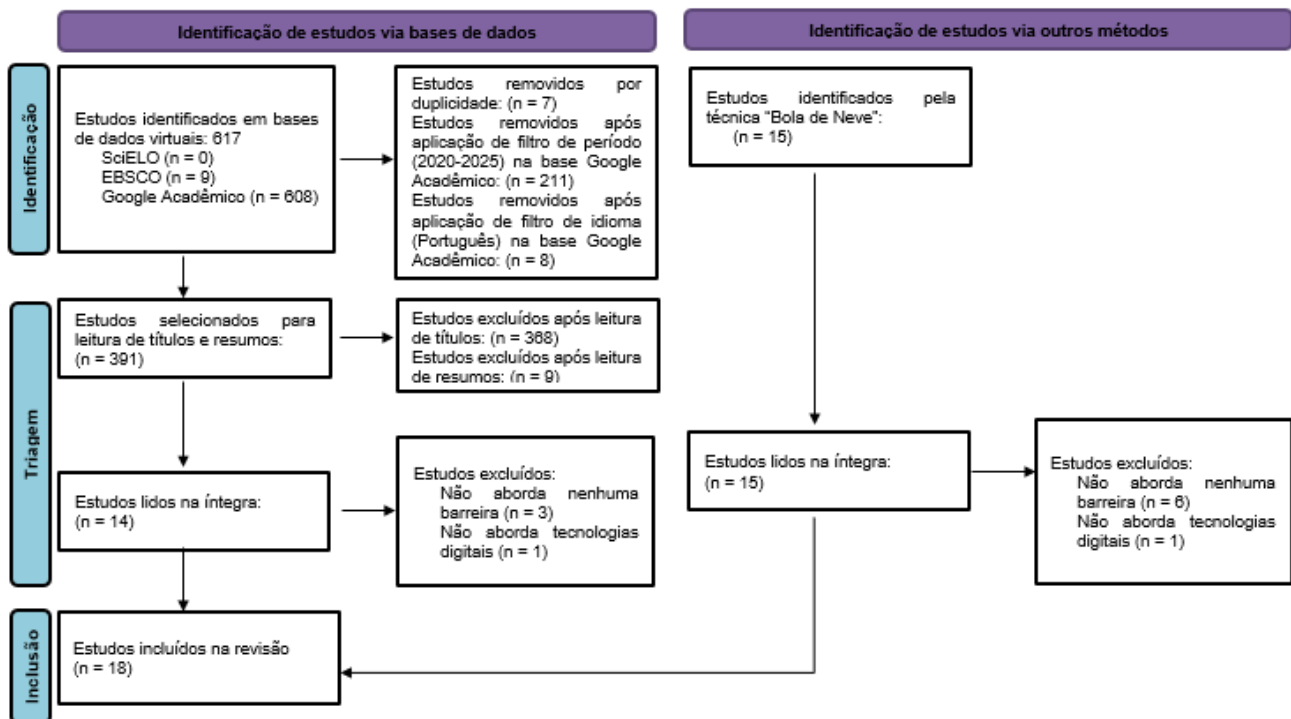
Identificação de estudos via bases de dados

Identificação de estudos via outros métodos

Identificação

Estudos identificados em bases de dados virtuais: 617
SciELO (n = 0)
EBSCO (n = 9)
Google Acadêmico (n = 608)

Estudos removidos por duplicidade: (n = 7)
Estudos removidos após aplicação de filtro de período (2020-2025) na base Google Acadêmico: (n = 211)
Estudos removidos após aplicação de filtro de idioma (Português) na base Google Acadêmico: (n = 8)

Estudos identificados pela técnica "Bola de Neve":
(n = 15)

Triagem

Estudos selecionados para leitura de títulos e resumos:
(n = 391)

Estudos excluídos após leitura de títulos: (n = 368)
Estudos excluídos após leitura de resumos: (n = 9)

Estudos lidos na íntegra:
(n = 14)

Estudos excluídos:
Não aborda nenhuma barreira (n = 3)
Não aborda tecnologias digitais (n = 1)

Estudos lidos na íntegra:
(n = 15)

Estudos excluídos:
Não aborda nenhuma barreira (n = 6)
Não aborda tecnologias digitais (n = 1)

Inclusão

Estudos incluídos na revisão
(n = 18)